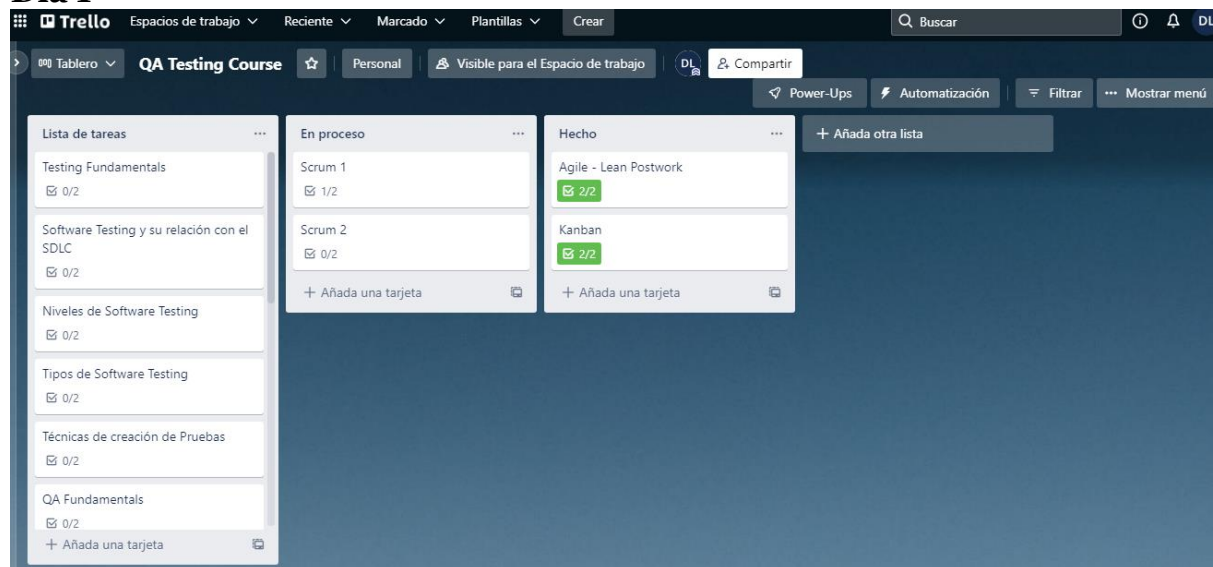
Día 1

Trello Espacios de trabajo Reciente Marcado Plantillas Crear Buscar DL

Tablero QA Testing Course Personal Visible para el Espacio de trabajo DL Compartir

Power-Ups Automatización Filtrar Mostrar menú

Lista de tareas ...
Testing Fundamentals
0/2
Software Testing y su relación con el SDLC
0/2
Niveles de Software Testing
0/2
Tipos de Software Testing
0/2
Técnicas de creación de Pruebas
0/2
QA Fundamentals
0/2
+ Añada una tarjeta

En proceso ...
Scrum 1
1/2
Scrum 2
0/2
+ Añada una tarjeta

Hecho ...
Agile - Lean Postwork
2/2
Kanban
2/2
+ Añada una tarjeta

+ Añada otra lista